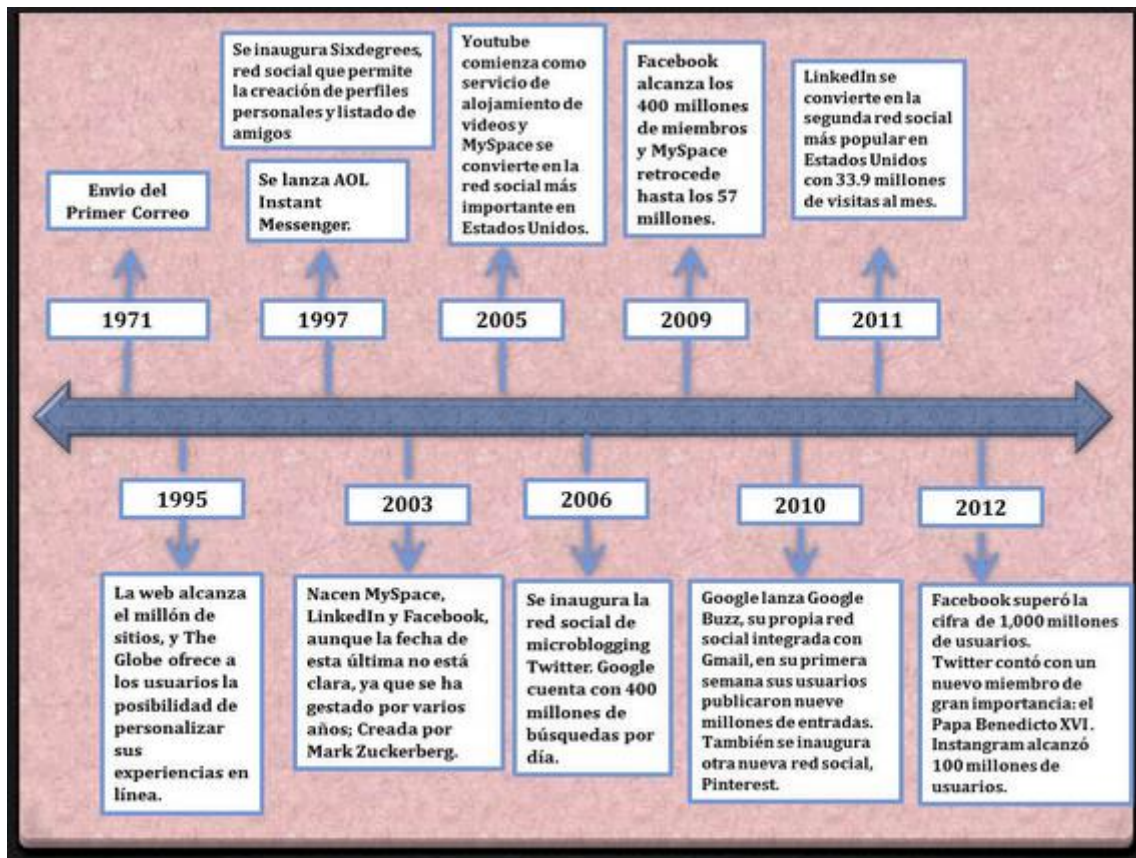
Envio del Primer Correo

1971

Se inaugura Sixdegrees, red social que permite la creación de perfiles personales y listado de amigos

Se lanza AOL Instant Messenger.

1997

Youtube comienza como servicio de alojamiento de videos y MySpace se convierte en la red social más importante en Estados Unidos.

2005

Facebook alcanza los 400 millones de miembros y MySpace retrocede hasta los 57 millones.

2009

LinkedIn se convierte en la segunda red social más popular en Estados Unidos con 33.9 millones de visitas al mes.

2011

1995

La web alcanza el millón de sitios, y The Globe ofrece a los usuarios la posibilidad de personalizar sus experiencias en línea.

2003

Nacen MySpace, LinkedIn y Facebook, aunque la fecha de esta última no está clara, ya que se ha gestado por varios años; Creada por Mark Zuckerberg.

2006

Se inaugura la red social de microblogging Twitter. Google cuenta con 400 millones de búsquedas por día.

2010

Google lanza Google Buzz, su propia red social integrada con Gmail, en su primera semana sus usuarios publicaron nueve millones de entradas. También se inaugura otra nueva red social, Pinterest.

2012

Facebook superó la cifra de 1,000 millones de usuarios. Twitter contó con un nuevo miembro de gran importancia: el Papa Benedicto XVI. Instangram alcanzó 100 millones de usuarios.